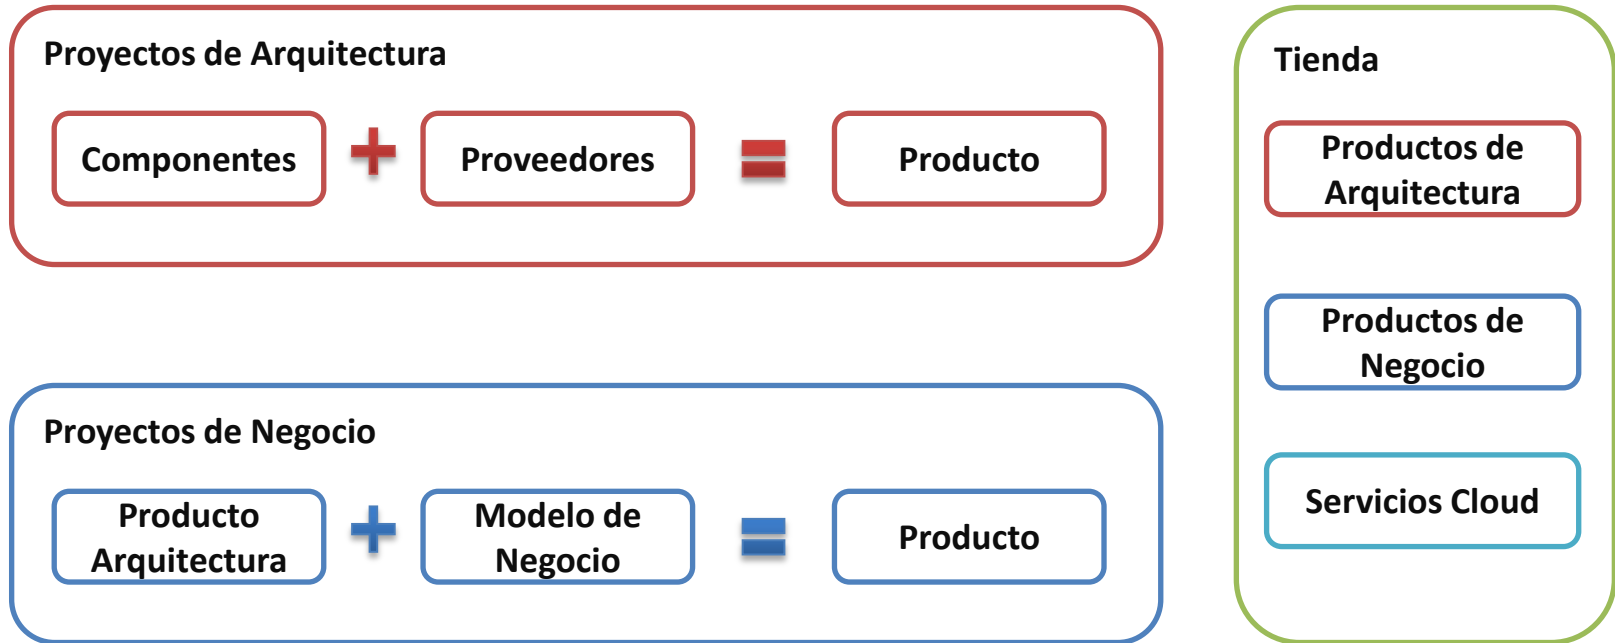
Proyectos de Arquitectura

Componentes + Proveedores = Producto

Proyectos de Negocio

Producto Arquitectura + Modelo de Negocio = Producto

Tienda

Productos de Arquitectura

Productos de Negocio

Servicios Cloud